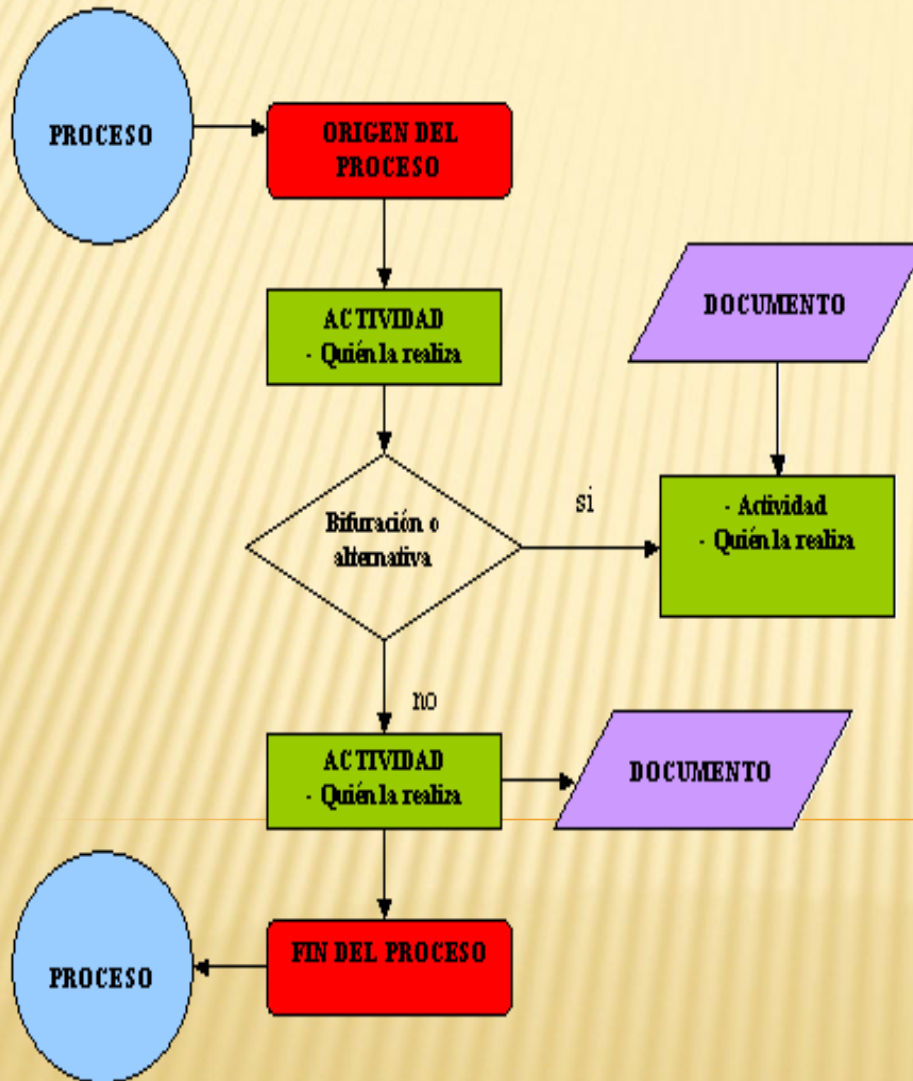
PROCESO

ORIGEN DEL PROCESO

ACTIVIDAD
- Quién la realiza

DOCUMENTO

Bifuración o alternativa

si

- Actividad
- Quién la realiza

no

ACTIVIDAD
- Quién la realiza

DOCUMENTO

PROCESO

FIN DEL PROCESO